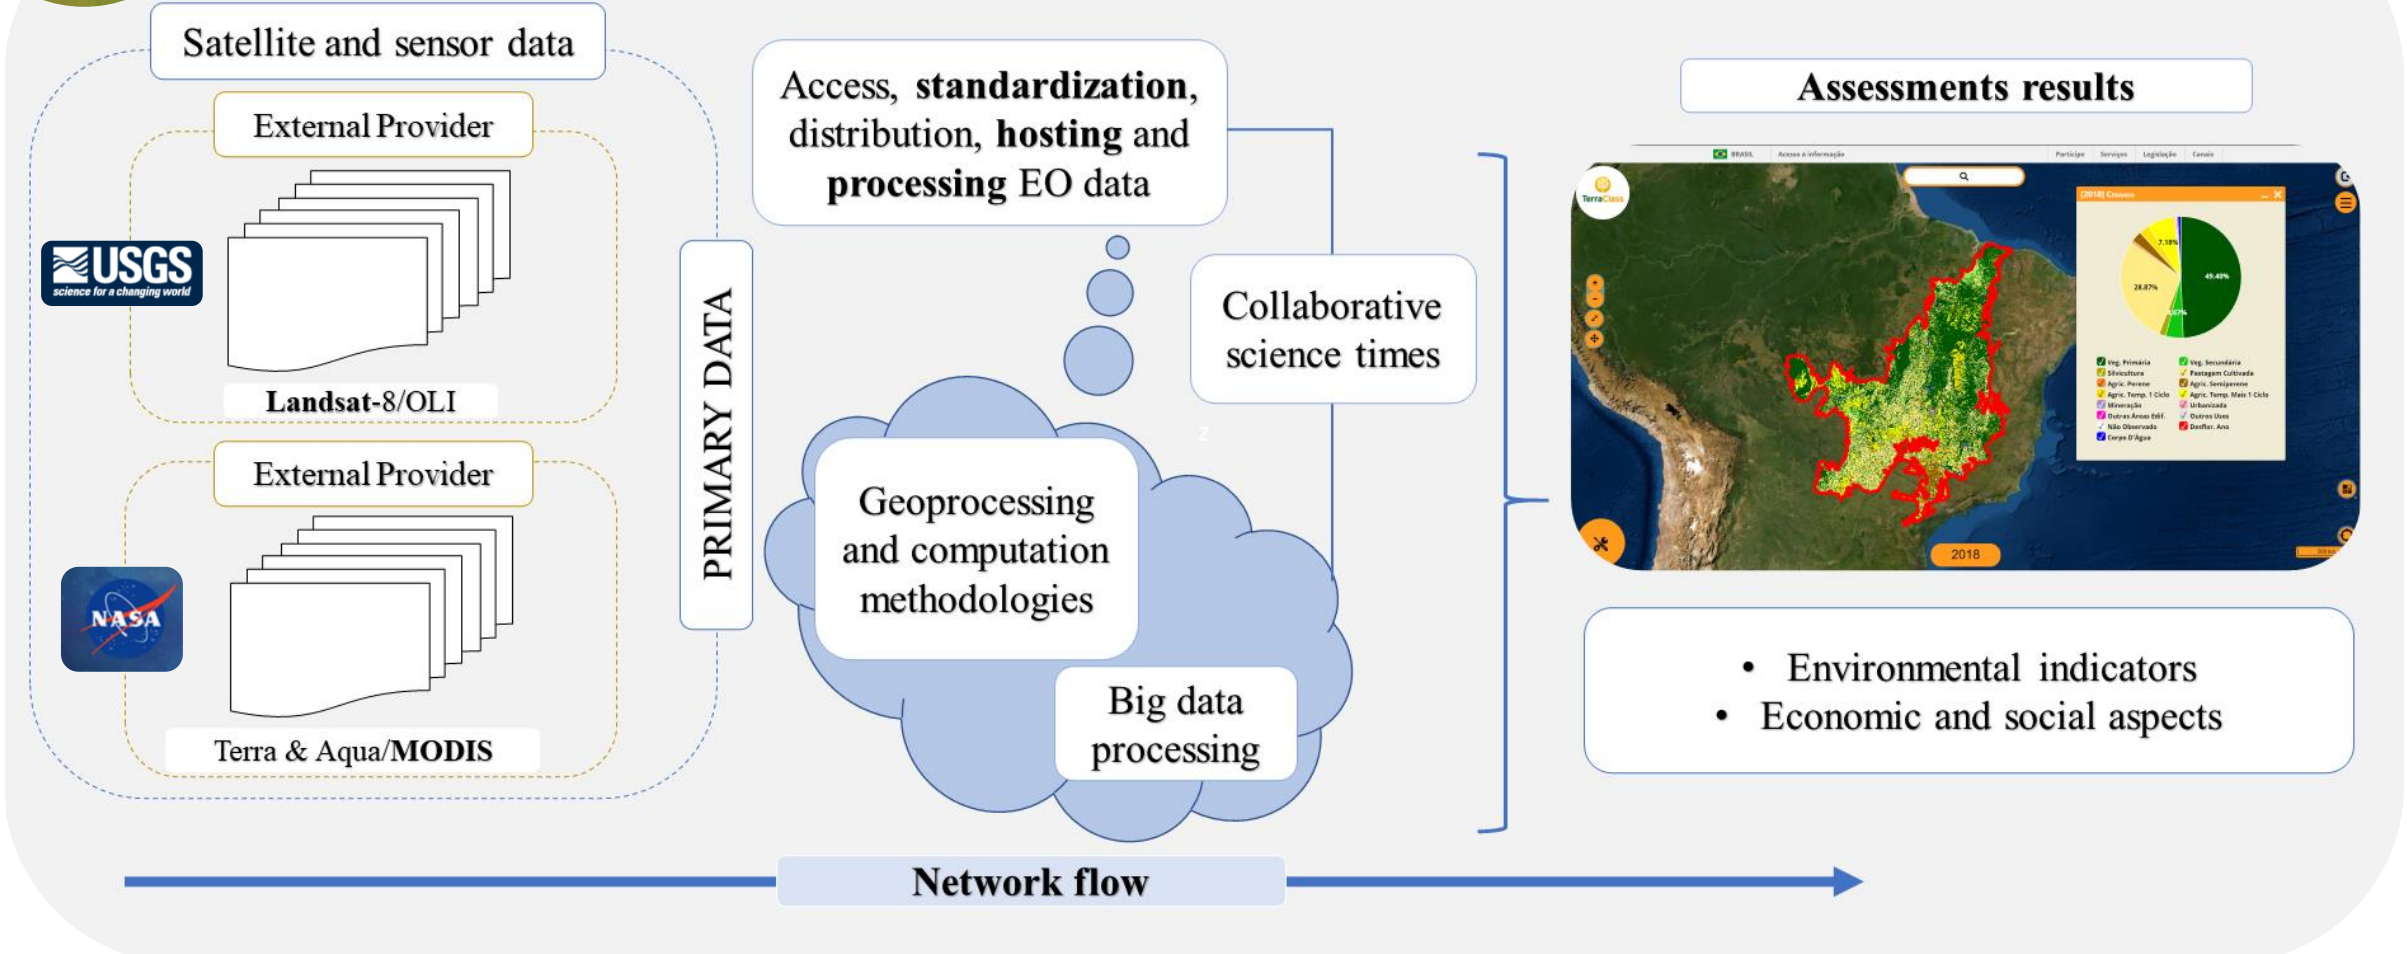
Satellite and sensor data

External Provider

USGS
science for a changing world

Landsat-8/OLI

External Provider

NASA

Terra & Aqua/MODIS

PRIMARY DATA

Access, standardization, distribution, hosting and processing EO data

Collaborative science times

Geoprocessing and computation methodologies

Big data processing

Assessments results

BRASIL Acesso à informação Participe Serviços Legislação Canais

TerraClass

[2018] Cerrado

7.18%
49.40%
28.87%

Veg. Primária
Veg. Secundária
Silvicultura
Pastagem Cultivada
Agric. Perene
Agric. Semiperene
Agric. Temp. 1 Ciclo
Agric. Temp. Mais 1 Ciclo
Mineração
Urbanizada
Outras Áreas Edif.
Outros Usos
Não Observado
Desflor. Ano
Corpo D'Água

2018

• Environmental indicators
• Economic and social aspects

Network flow